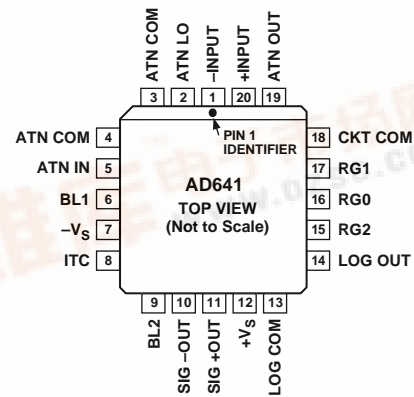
ATN COM
ATN LO
–INPUT
+INPUT
ATN OUT

3 2 1 20 19

PIN 1 IDENTIFIER

ATN COM 4
ATN IN 5
BL1 6
$-V_S$ 7
ITC 8

18 CKT COM
17 RG1
16 RG0
15 RG2
14 LOG OUT

AD641
TOP VIEW
(Not to Scale)

9 10 11 12 13

BL2
SIG –OUT
SIG +OUT
$+V_S$
LOG COM